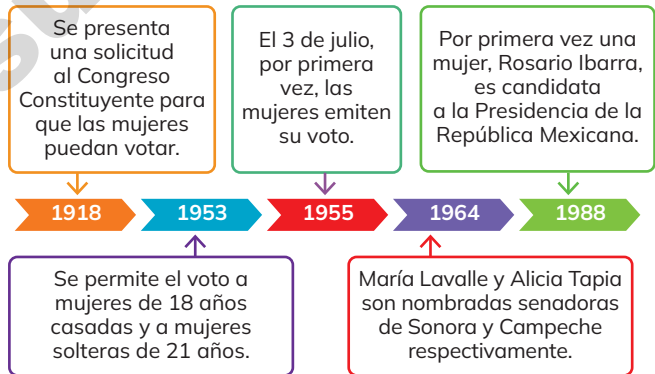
Se presenta una solicitud al Congreso Constituyente para que las mujeres puedan votar.

El 3 de julio, por primera vez, las mujeres emiten su voto.

Por primera vez una mujer, Rosario Ibarra, es candidata a la Presidencia de la República Mexicana.

1918

1953

1955

1964

1988

Se permite el voto a mujeres de 18 años casadas y a mujeres solteras de 21 años.

María Lavalle y Alicia Tapia son nombradas senadoras de Sonora y Campeche respectivamente.